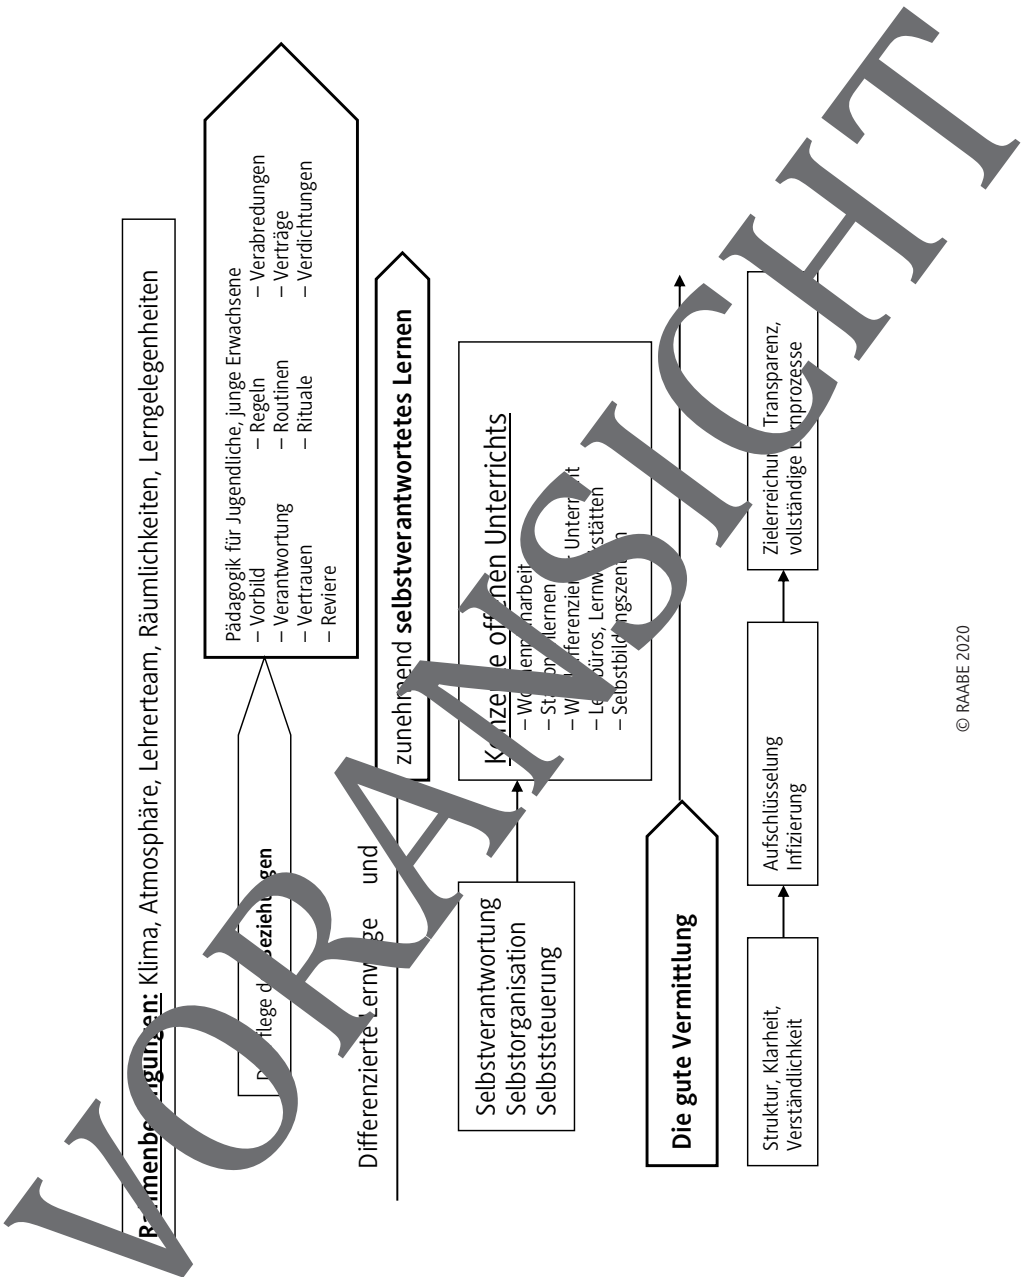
R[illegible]menbe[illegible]gung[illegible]: Klima, Atmosphäre, Lehrerteam, Räumlichkeiten, Lerngelegenheiten

D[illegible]flege d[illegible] Beziehu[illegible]gen

Pädagogik für Jugendliche, junge Erwachsene
– Vorbild
– Verantwortung
– Vertrauen
– Reviere
– Regeln
– Routinen
– Rituale
– Verabredungen
– Verträge
– Verdichtungen

Differenzierte Lernw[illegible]ge und zuneh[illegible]end selbstverantwortetes Lernen

Selbstverantwortung
Selbstorganisation
Selbststeuerung

K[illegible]nze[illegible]e offe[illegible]nen Unterrichts
– W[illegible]en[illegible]arbeit
– Sta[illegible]ernen
– W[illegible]ifferenzie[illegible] Unterr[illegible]t
– Le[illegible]üros, Lernw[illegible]stätten
– Selbstbil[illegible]ngszen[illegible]n

Die gute Vermittlung

Struktur, Klarheit, Verständlichkeit

Aufschlüsselung
Infizierung

Zielerreichu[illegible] Transparenz, vollständige L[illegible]rnprozesse

© RAABE 2020

VORANSICHT